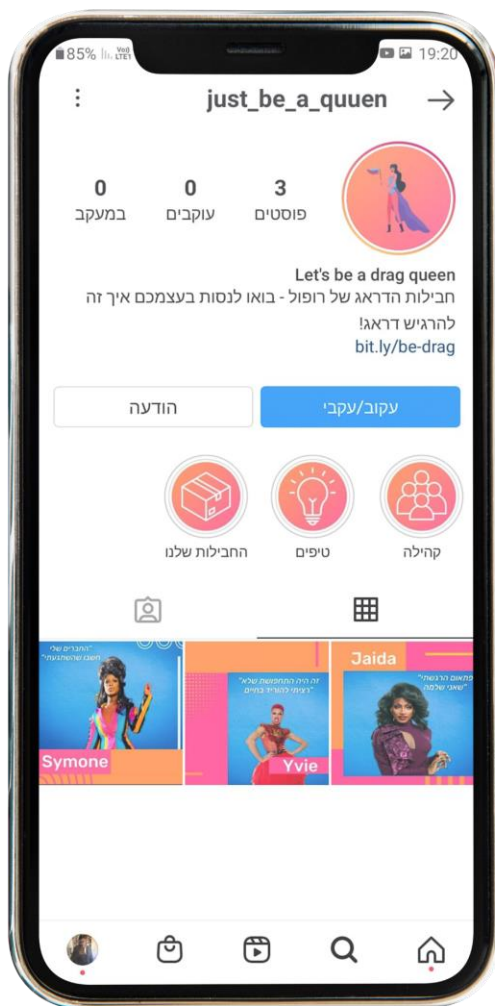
85% Vo8 LTE1 19:20

just_be_a_quuen

3
פוסטים

0
עוקבים

0
במעקב

Let's be a drag queen
חבילות הדראג של רופול - בואו לנסות בעצמכם איך זה להרגיש דראג!
bit.ly/be-drag

עקוב/עקבי

הודעה

קהילה

טיפים

החבילות שלנו

Jaida
"פתאום הרגשתי שאני שלמה"

"זה היה התחפושת שלא רציתי להוריד בחיים"
Yvie

"החברים שלי חשבו שהשתגעתי"
Symone